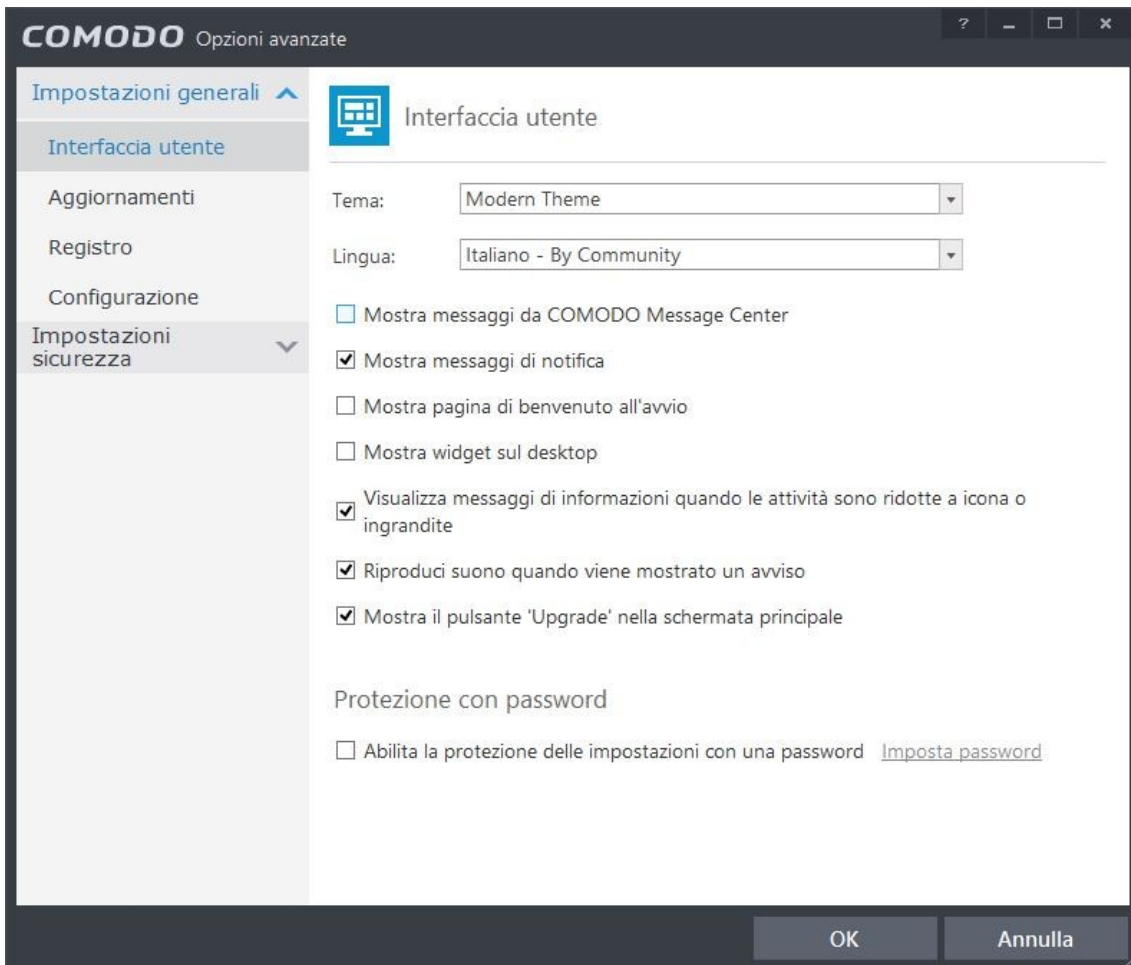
COMODO Opzioni avanzate

? _ □ ×

Impostazioni generali

Interfaccia utente

Aggiornamenti

Registro

Configurazione

Impostazioni sicurezza

Interfaccia utente

Tema: Modern Theme

Lingua: Italiano - By Community

Mostra messaggi da COMODO Message Center

Mostra messaggi di notifica

Mostra pagina di benvenuto all'avvio

Mostra widget sul desktop

Visualizza messaggi di informazioni quando le attività sono ridotte a icona o ingrandite

Riproduci suono quando viene mostrato un avviso

Mostra il pulsante 'Upgrade' nella schermata principale

Protezione con password

Abilita la protezione delle impostazioni con una password Imposta password

OK

Annulla